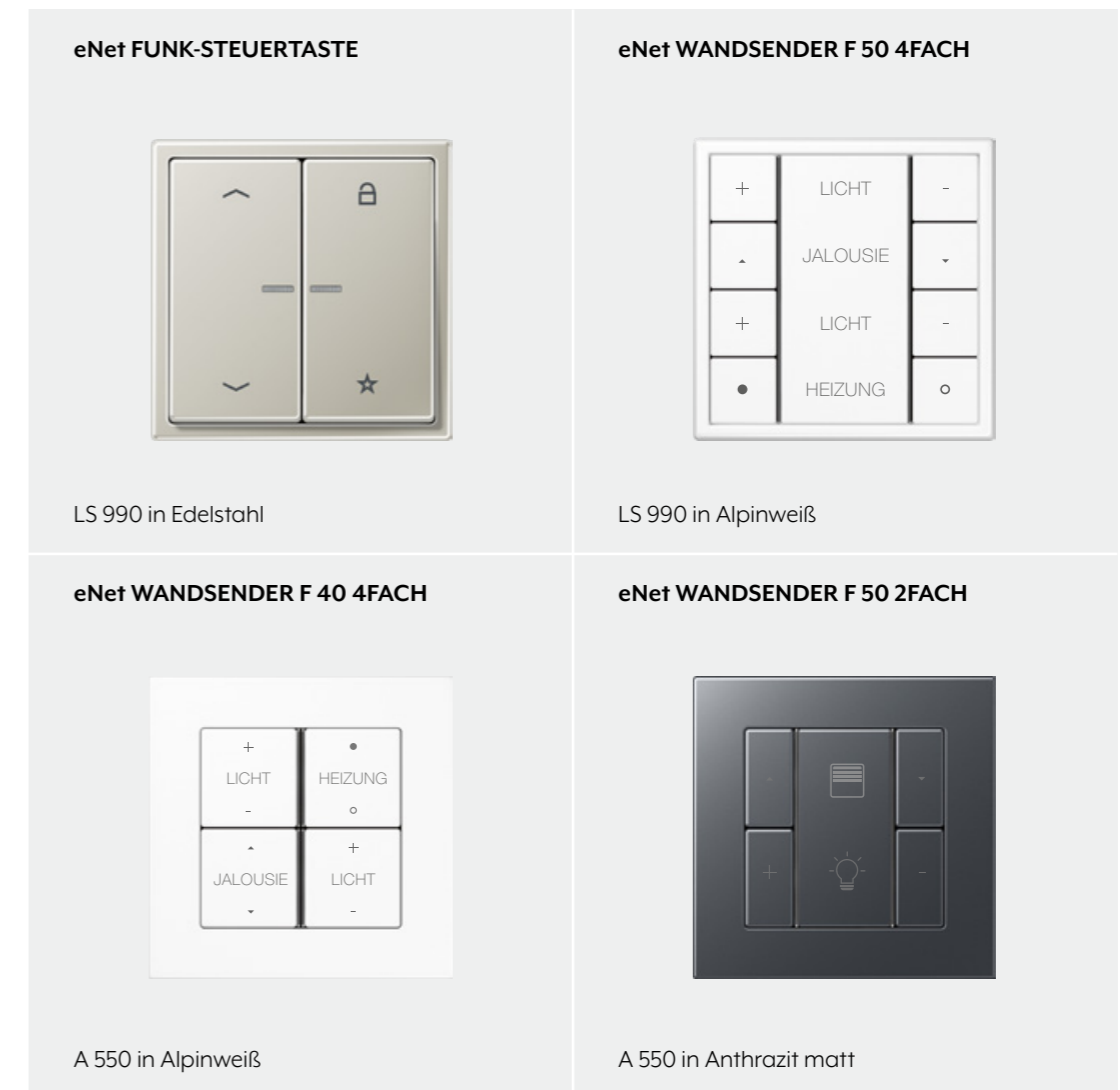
eNet FUNK-STEUERTASTE

LS 990 in Edelstahl

eNet WANDSENDER F 50 4FACH

+ LICHT -
JALOUSIE
+ LICHT -
HEIZUNG

LS 990 in Alpinweiß

eNet WANDSENDER F 40 4FACH

+ LICHT -
HEIZUNG
JALOUSIE
+ LICHT -

A 550 in Alpinweiß

eNet WANDSENDER F 50 2FACH

- +
-

A 550 in Anthrazit matt